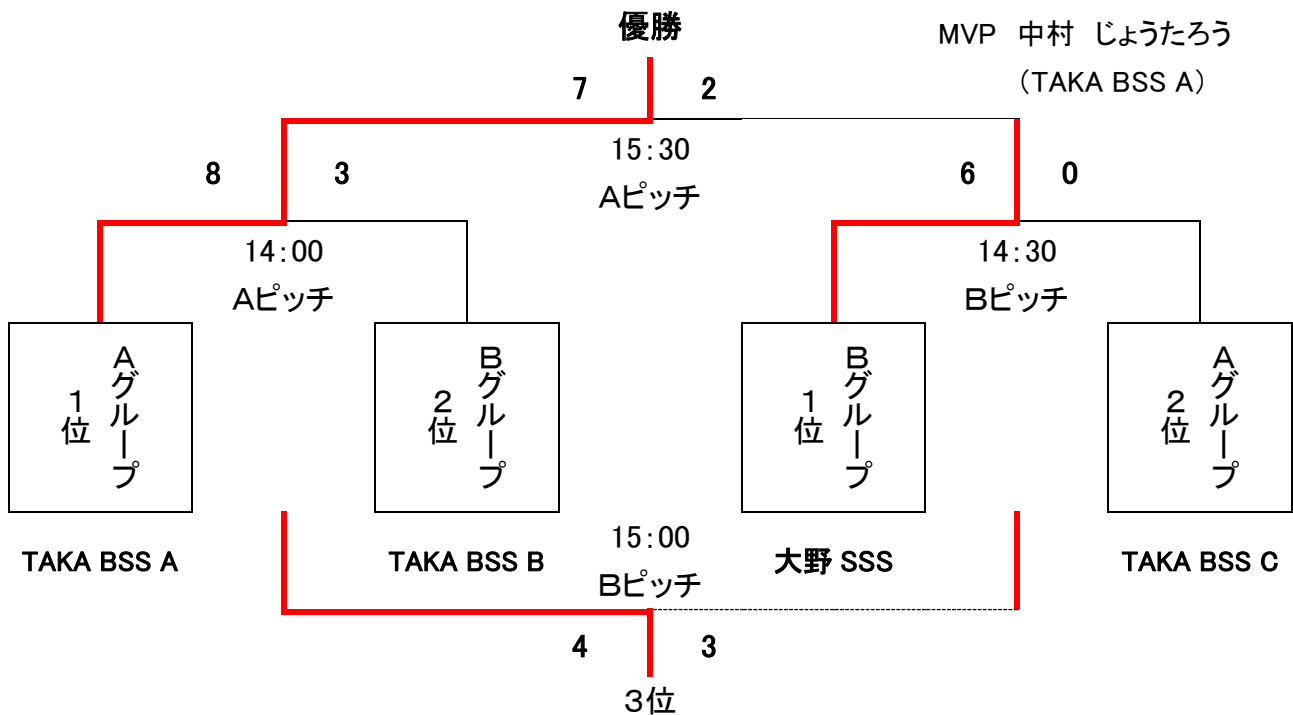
優勝

MVP 中村 じょうたろう
（TAKA BSS A）

7 2

15:30
Aピッチ

8 3

6 0

14:00
Aピッチ

14:30
Bピッチ

Aグループ1位

Bグループ2位

Bグループ1位

Aグループ2位

TAKA BSS A

TAKA BSS B

15:00
Bピッチ

大野 SSS

TAKA BSS C

4 3

3位